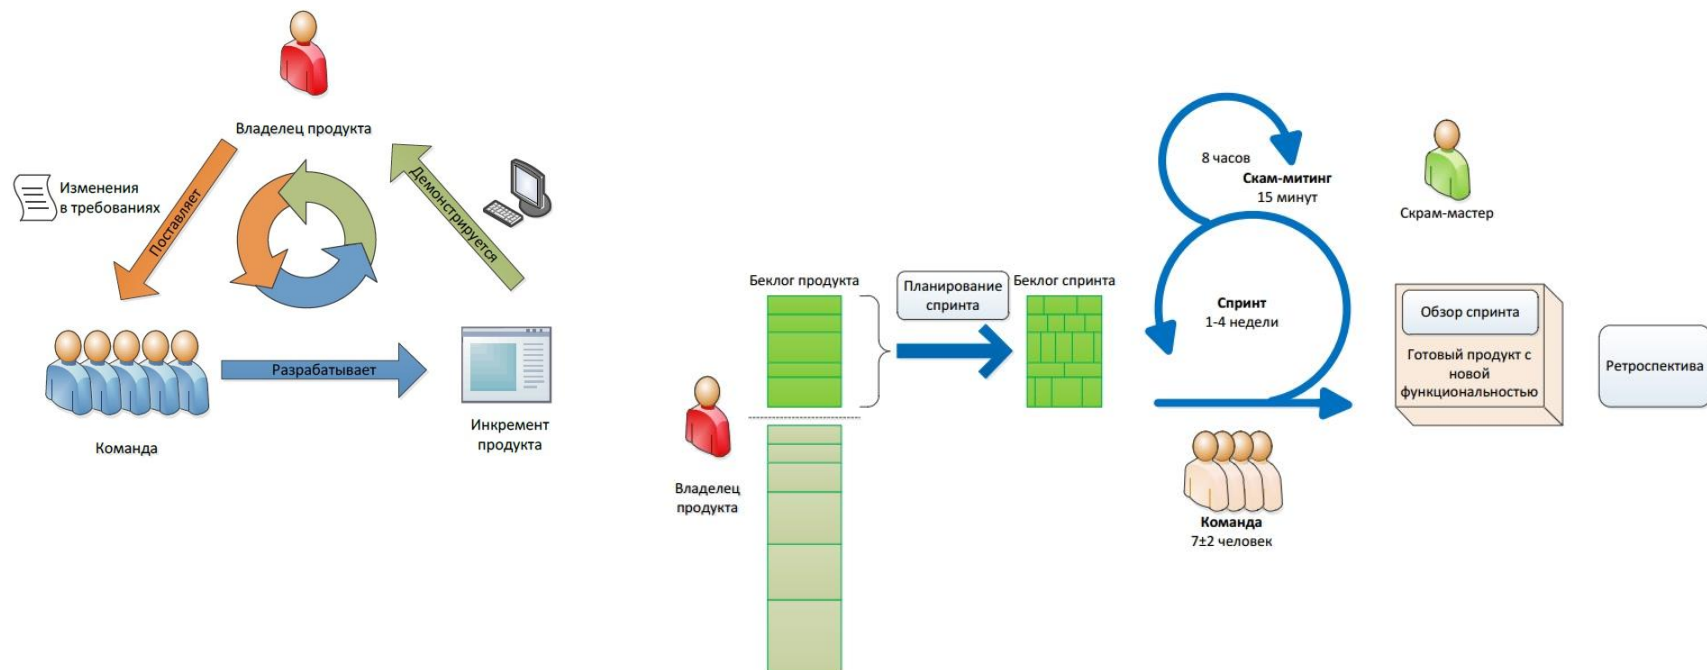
Владелец продукта

Изменения в требованиях

Поставляет

Демонстрируется

Разрабатывает

Команда

Инкремент продукта

8 часов

Скам-митинг
15 минут

Скрам-мастер

Беклог продукта

Планирование спринта

Беклог спринта

Спринт
1-4 недели

Обзор спринта

Готовый продукт с новой функциональностью

Ретроспектива

Владелец продукта

Команда
7±2 человек